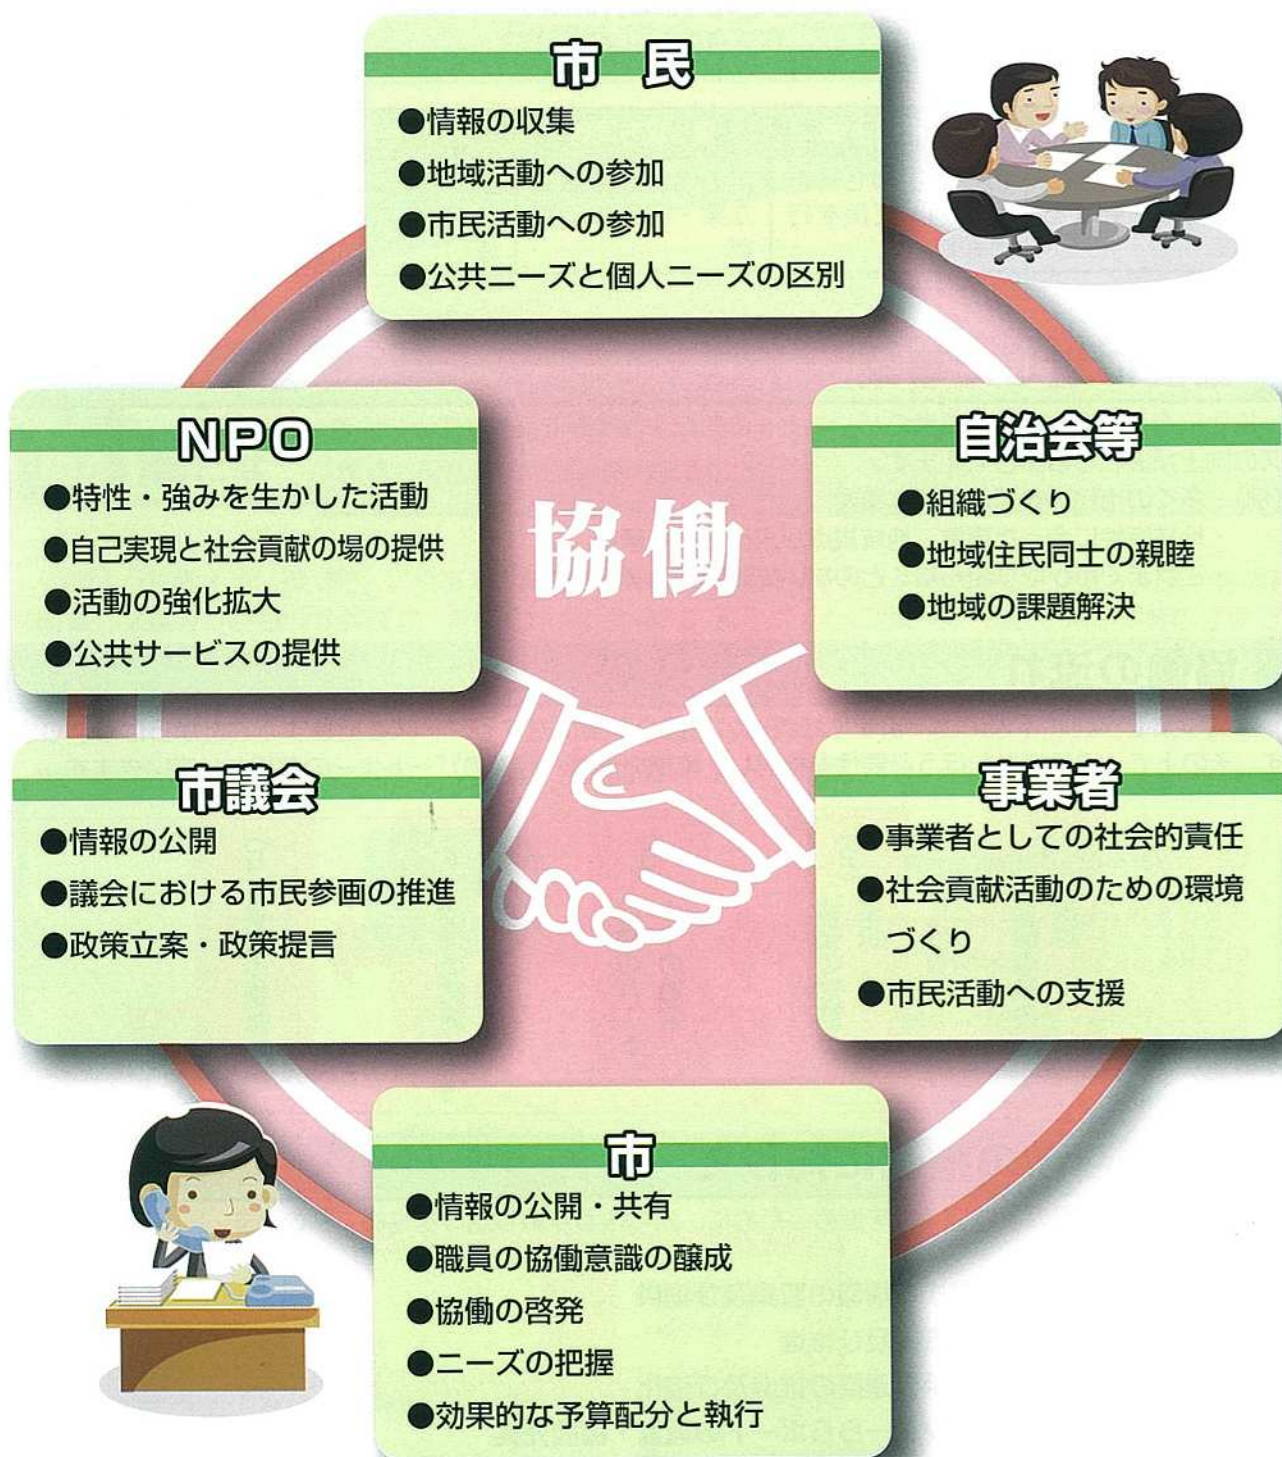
市　民
●情報の収集
●地域活動への参加
●市民活動への参加
●公共ニーズと個人ニーズの区別

NPO
●特性・強みを生かした活動
●自己実現と社会貢献の場の提供
●活動の強化拡大
●公共サービスの提供

協働

自治会等
●組織づくり
●地域住民同士の親睦
●地域の課題解決

市議会
●情報の公開
●議会における市民参画の推進
●政策立案・政策提言

事業者
●事業者としての社会的責任
●社会貢献活動のための環境づくり
●市民活動への支援

市
●情報の公開・共有
●職員の協働意識の醸成
●協働の啓発
●ニーズの把握
●効果的な予算配分と執行